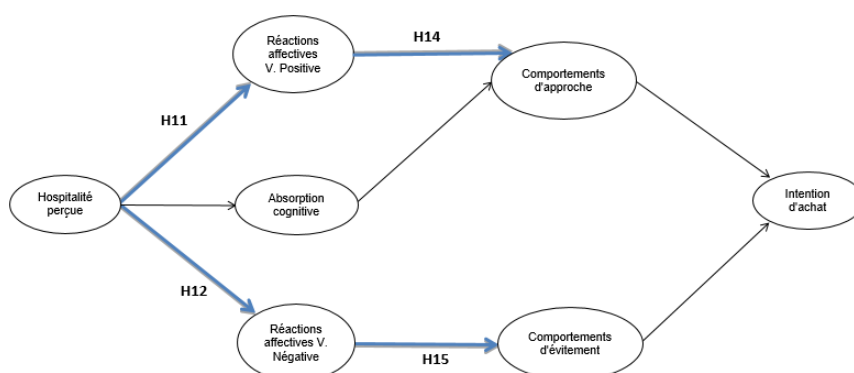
Réactions affectives V. Positive

H14

Comportements d'approche

H11

Hospitalité perçue

Absorption cognitive

Intention d'achat

H12

Réactions affectives V. Négative

H15

Comportements d'évitement